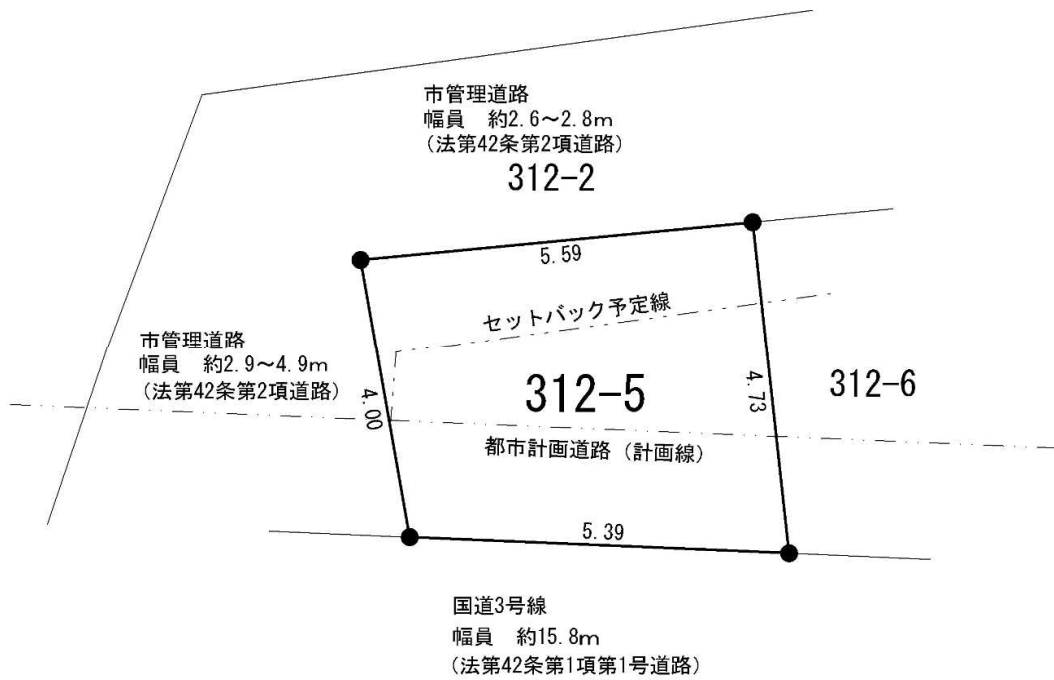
市管理道路
幅員　約2.6～2.8m
（法第42条第2項道路）
312-2

5.59

セットバック予定線

市管理道路
幅員　約2.9～4.9m
（法第42条第2項道路）

4.00

312-5

4.73

312-6

都市計画道路（計画線）

5.39

国道3号線
幅員　約15.8m
（法第42条第1項第1号道路）